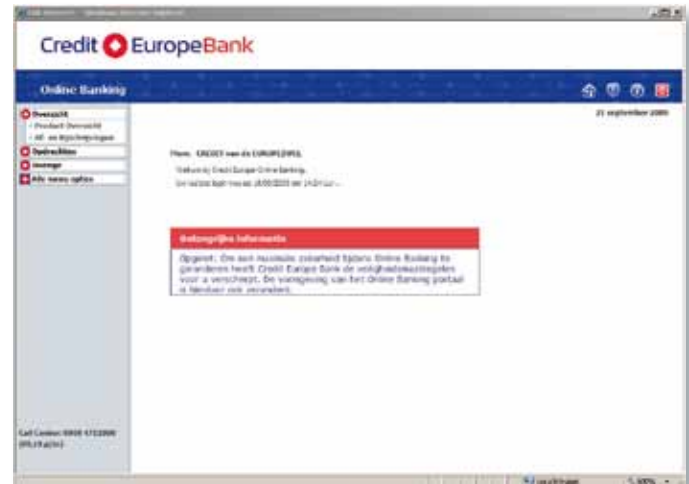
Credit EuropeBank

Online Banking

21 september 2009

Overzicht
Product Overzicht
Af- en bijschrijvingen
Opdrachten
Beleggen
Alle menu opties

Heer. CREDIT van de EUROPEZIJDE,

Welkom bij Credit Europe Online Banking.
Uw laatste login was op 20/09/2009 om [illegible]

Belangrijke informatie

Opgelet: Om een maximale zekerheid tijdens Online Banking te garanderen heeft Credit Europe Bank de veiligheidsmaatregelen voor u verscherpt. De vormgeving van het Online Banking portaal is hierdoor ook veranderd.

Call Center: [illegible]
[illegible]

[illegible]
100%